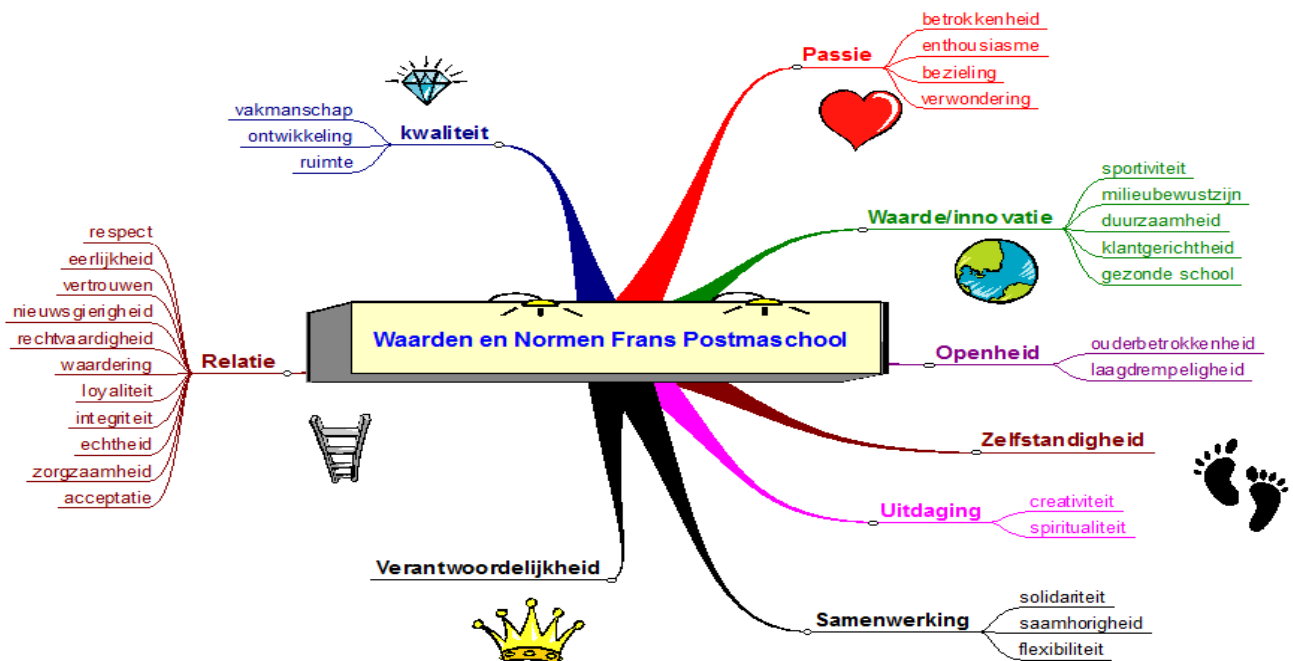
Waarden en Normen Frans Postmaschool

kwaliteit
vakmanschap
ontwikkeling
ruimte

Passie
betrokkenheid
enthousiasme
bezieling
verwondering

Waarde/innovatie
sportiviteit
milieubewustzijn
duurzaamheid
klantgerichtheid
gezonde school

Relatie
respect
eerlijkheid
vertrouwen
nieuwsgierigheid
rechtvaardigheid
waardering
loyaliteit
integriteit
echtheid
zorgzaamheid
acceptatie

Openheid
ouderbetrokkenheid
laagdrempeligheid

Zelfstandigheid

Uitdaging
creativiteit
spiritualiteit

Verantwoordelijkheid

Samenwerking
solidariteit
saamhorigheid
flexibiliteit